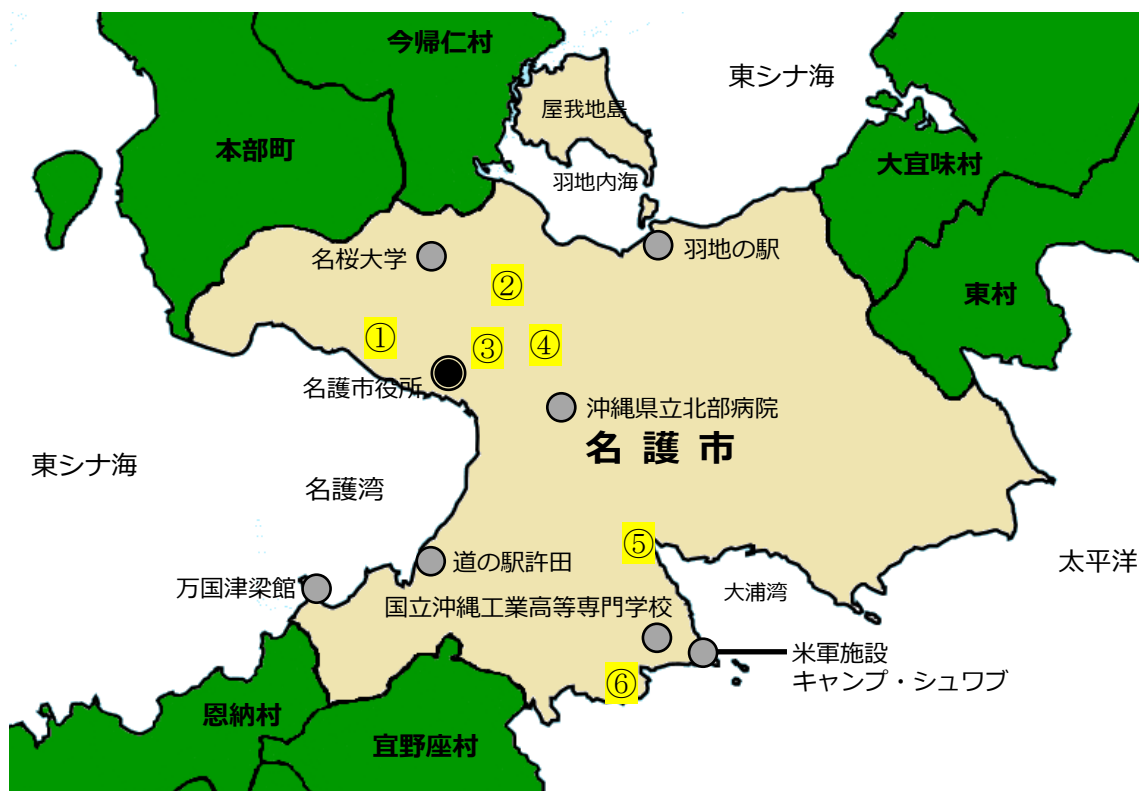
今帰仁村
東シナ海
屋我地島
本部町
羽地内海
大宜味村
羽地の駅
名桜大学
②
東村
①
③
④
名護市役所
沖縄県立北部病院
名 護 市
東シナ海
名護湾
⑤
太平洋
道の駅許田
万国津梁館
大浦湾
国立沖縄工業高等専門学校
米軍施設
キャンプ・シュワブ
⑥
恩納村
宜野座村